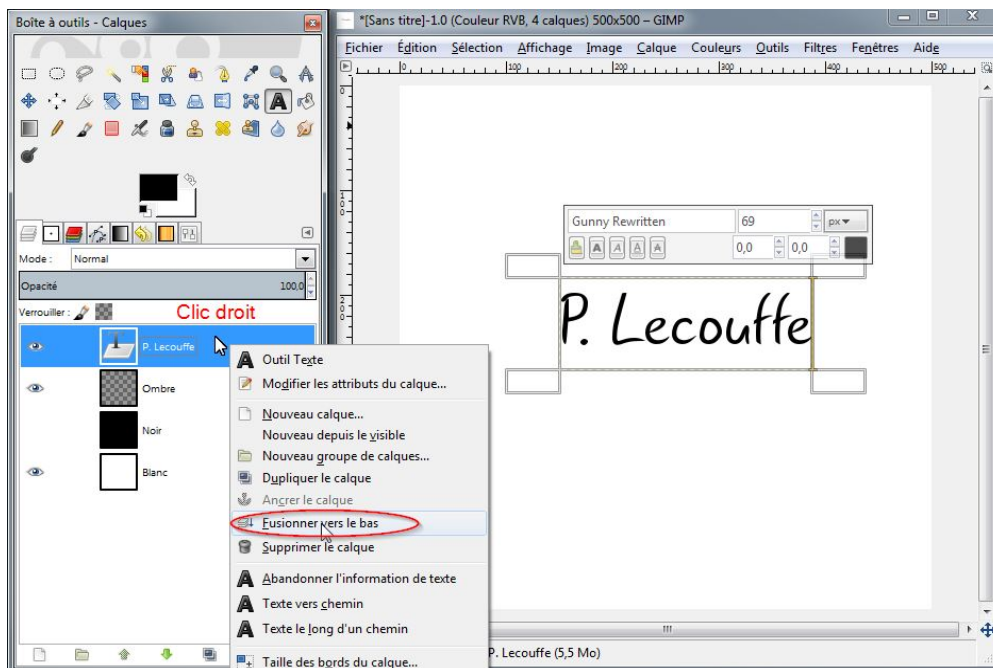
Boîte à outils - Calques

Mode : Normal

Opacité 100,0

Verrouiller :

Clic droit

P. Lecouffe

Ombre

Noir

Blanc

*[Sans titre]-1.0 (Couleur RVB, 4 calques) 500x500 – GIMP

Fichier Édition Sélection Affichage Image Calque Couleurs Outils Filtres Fenêtres Aide

100 200 300 400 500

Gunny Rewritten 69 px

0,0 0,0

P. Lecouffe

Outil Texte
Modifier les attributs du calque...
Nouveau calque...
Nouveau depuis le visible
Nouveau groupe de calques...
Dupliquer le calque
Ancrer le calque
Fusionner vers le bas
Supprimer le calque
Abandonner l'information de texte
Texte vers chemin
Texte le long d'un chemin
Taille des bords du calque...

P. Lecouffe (5,5 Mo)